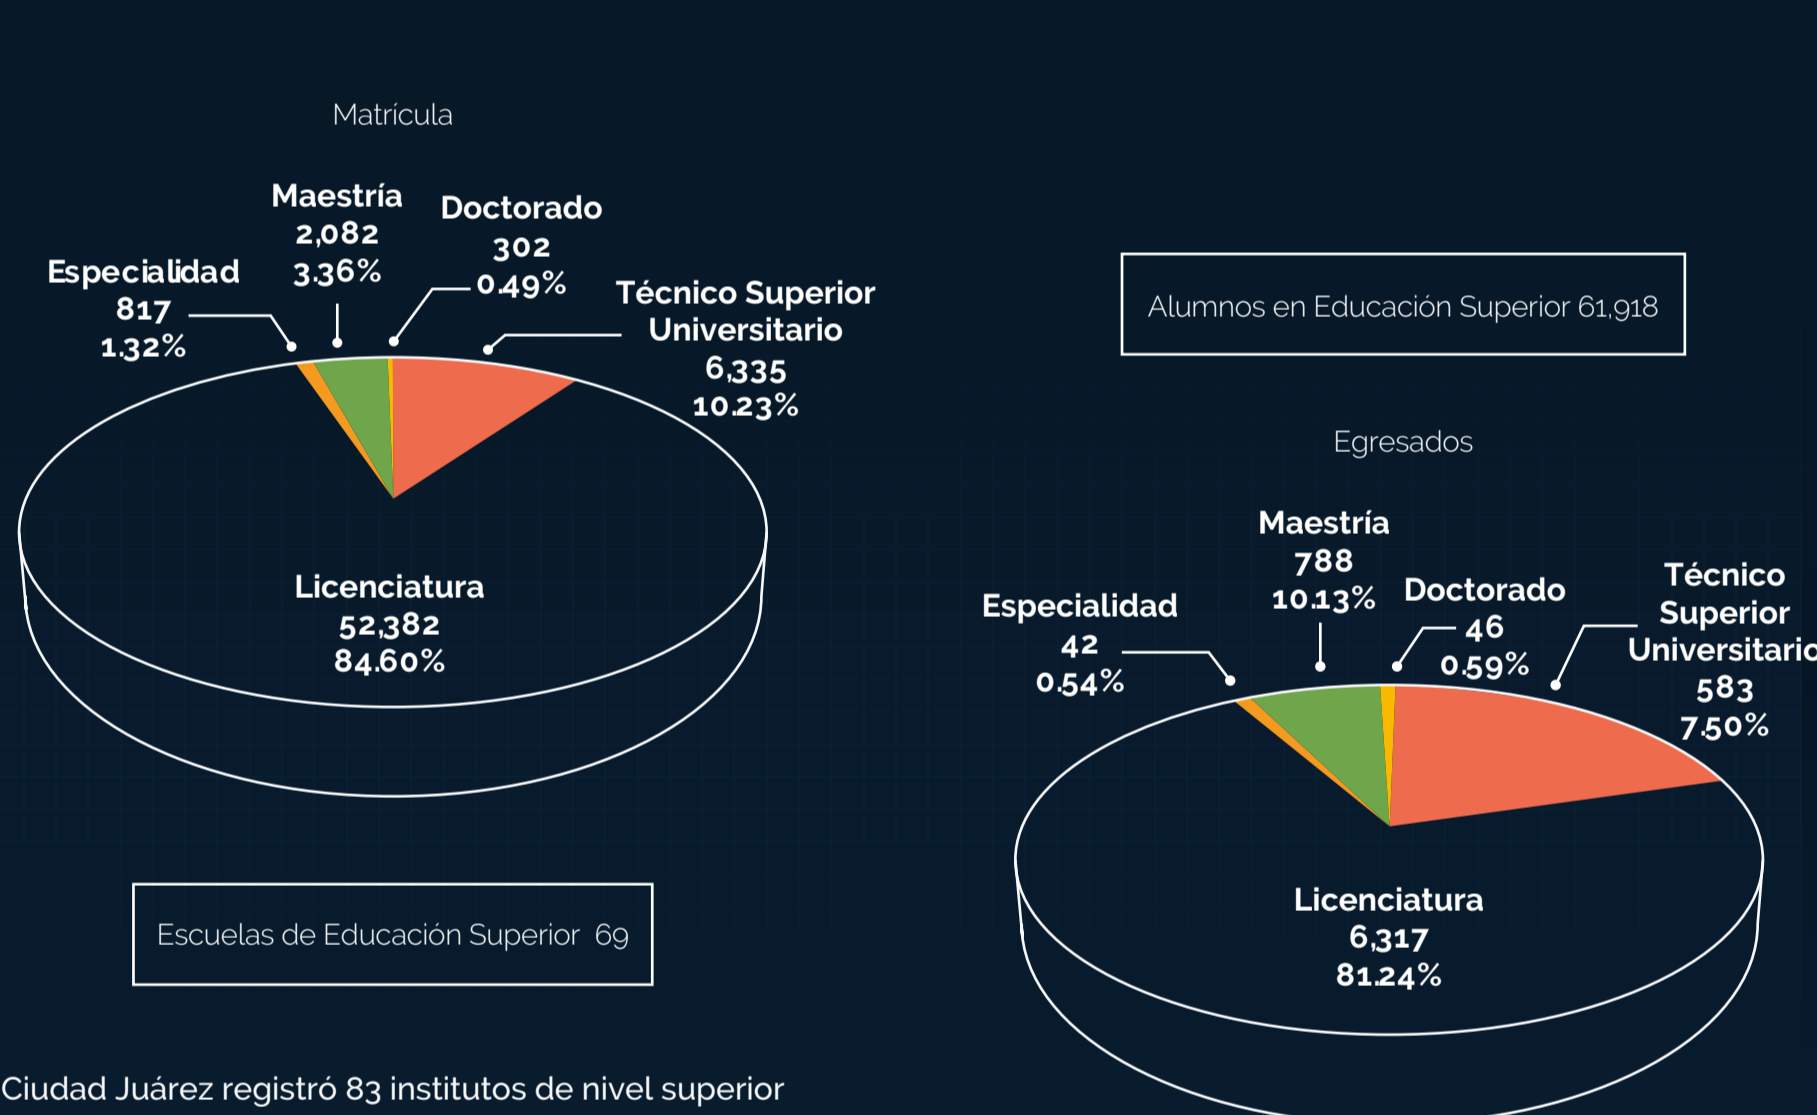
Matrícula

Maestría
2,082
3.36%

Doctorado
302
0.49%

Especialidad
817
1.32%

Técnico Superior Universitario
6,335
10.23%

Licenciatura
52,382
84.60%

Alumnos en Educación Superior 61,918

Egresados

Maestría
788
10.13%

Especialidad
42
0.54%

Doctorado
46
0.59%

Técnico Superior Universitario
583
7.50%

Licenciatura
6,317
81.24%

Escuelas de Educación Superior 69

Ciudad Juárez registró 83 institutos de nivel superior